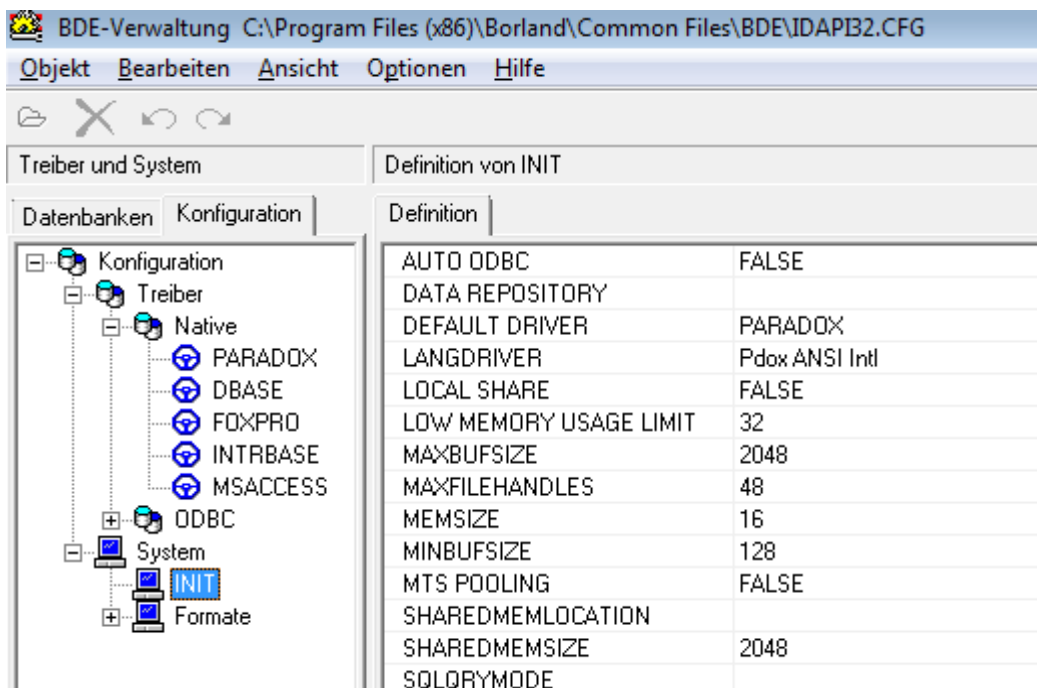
BDE-Verwaltung C:\Program Files (x86)\Borland\Common Files\BDE\IDAPI32.CFG

Objekt Bearbeiten Ansicht Optionen Hilfe

Treiber und System

Definition von INIT

Datenbanken Konfiguration

Definition

Konfiguration
Treiber
Native
PARADOX
DBASE
FOXPRO
INTRBASE
MSACCESS
ODBC
System
INIT
Formate

| | |
|---|---|
| AUTO ODBC | FALSE |
| DATA REPOSITORY | |
| DEFAULT DRIVER | PARADOX |
| LANGDRIVER | Pdox ANSI Intl |
| LOCAL SHARE | FALSE |
| LOW MEMORY USAGE LIMIT | 32 |
| MAXBUFSIZE | 2048 |
| MAXFILEHANDLES | 48 |
| MEMSIZE | 16 |
| MINBUFSIZE | 128 |
| MTS POOLING | FALSE |
| SHAREDMEMLOCATION | |
| SHAREDMEMSIZE | 2048 |
| SQLQRYMODE | |